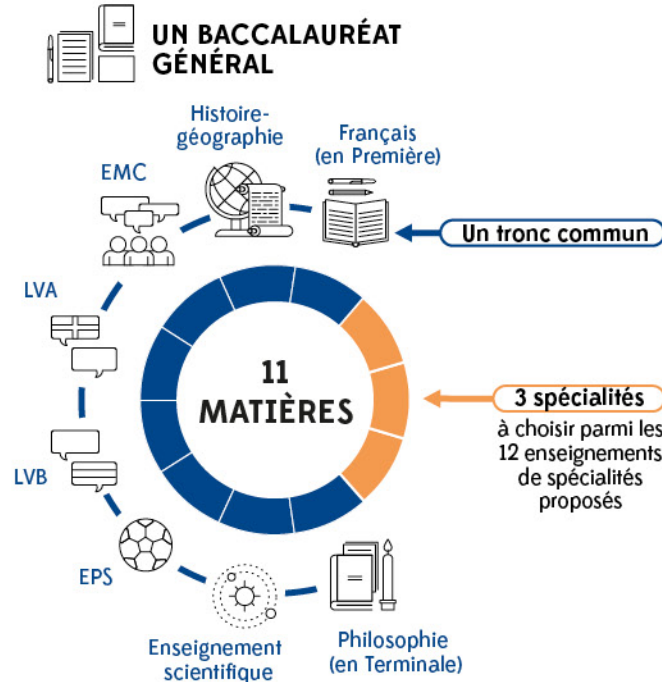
UN BACCALAURÉAT GÉNÉRAL

Histoire-géographie

Français (en Première)

EMC

Un tronc commun

LVA

11 MATIÈRES

3 spécialités

à choisir parmi les 12 enseignements de spécialités proposés

LVB

EPS

Enseignement scientifique

Philosophie (en Terminale)